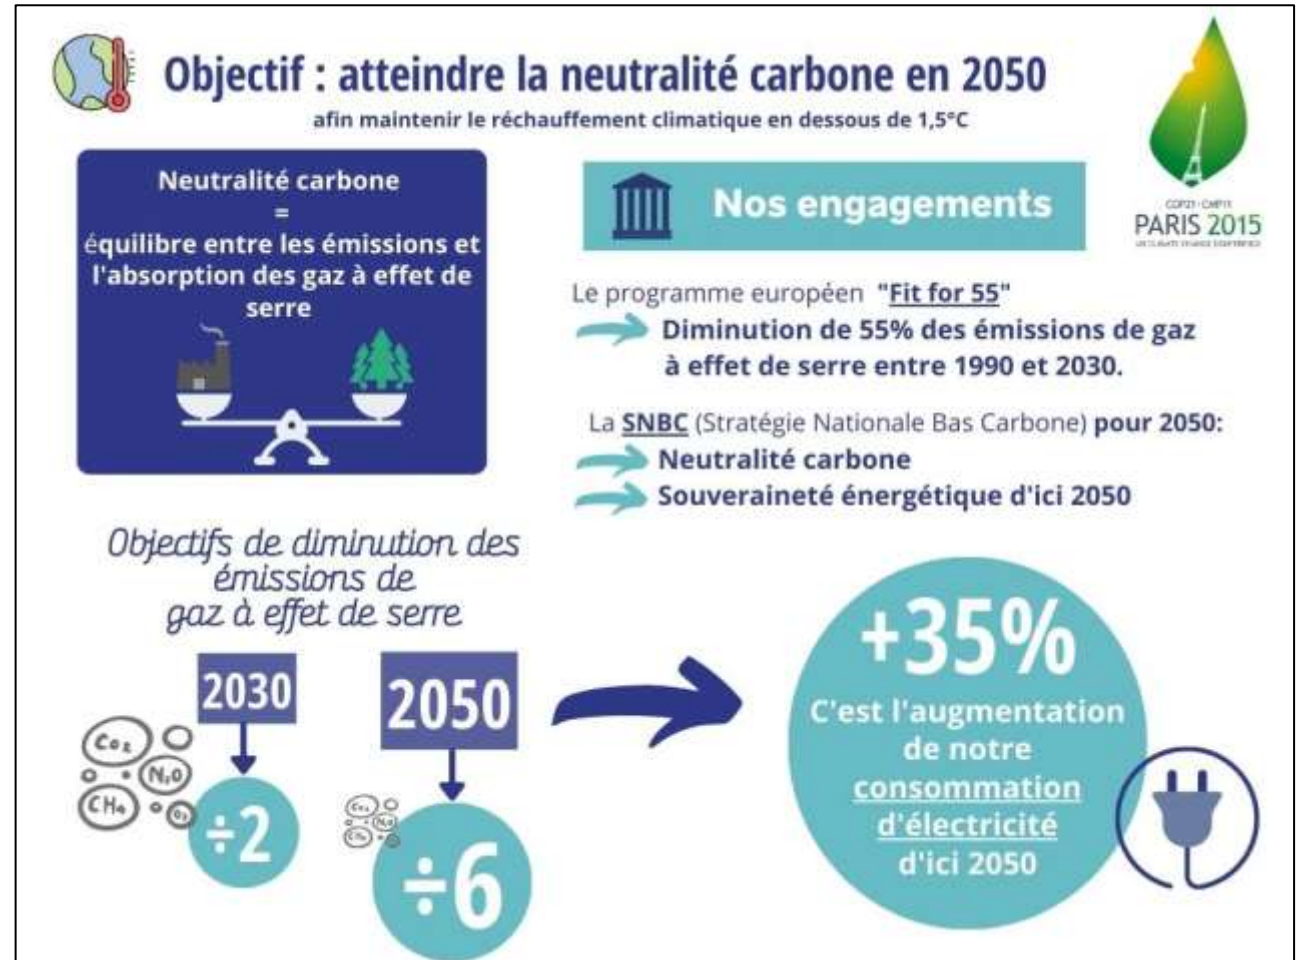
Objectif : atteindre la neutralité carbone en 2050

afin maintenir le réchauffement climatique en dessous de 1,5°C

COP21 · CMP11
PARIS 2015
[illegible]

Neutralité carbone
=
équilibre entre les émissions et l'absorption des gaz à effet de serre

Nos engagements

Le programme européen "Fit for 55"
Diminution de 55% des émissions de gaz à effet de serre entre 1990 et 2030.

La SNBC (Stratégie Nationale Bas Carbone) pour 2050:
Neutralité carbone
Souveraineté énergétique d'ici 2050

Objectifs de diminution des émissions de gaz à effet de serre

2030
$CO_2$ $N_2O$ $CH_4$ $O_3$
÷2

2050
$CO_2$ $N_2O$ $CH_4$
÷6

+35%
C'est l'augmentation de notre consommation d'électricité d'ici 2050